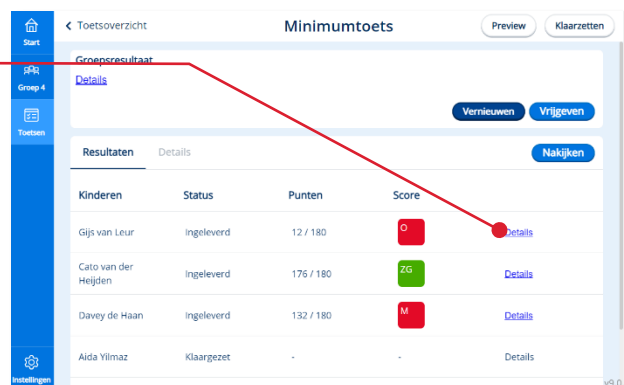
Start

Groep 4

Toetsen

Instellingen

< Toetsoverzicht

Minimumtoets

Preview

Klaarzetten

Groepsresultaat

Details

Vernieuwen

Vrijgeven

Resultaten

Details

Nakijken

| Kinderen | Status | Punten | Score | |
|---|---|---|---|---|
| Gijs van Leur | Ingeleverd | 12 / 180 | O | Details |
| Cato van der Heijden | Ingeleverd | 176 / 180 | ZG | Details |
| Davey de Haan | Ingeleverd | 132 / 180 | M | Details |
| Aida Yilmaz | Klaargezet | - | - | Details |